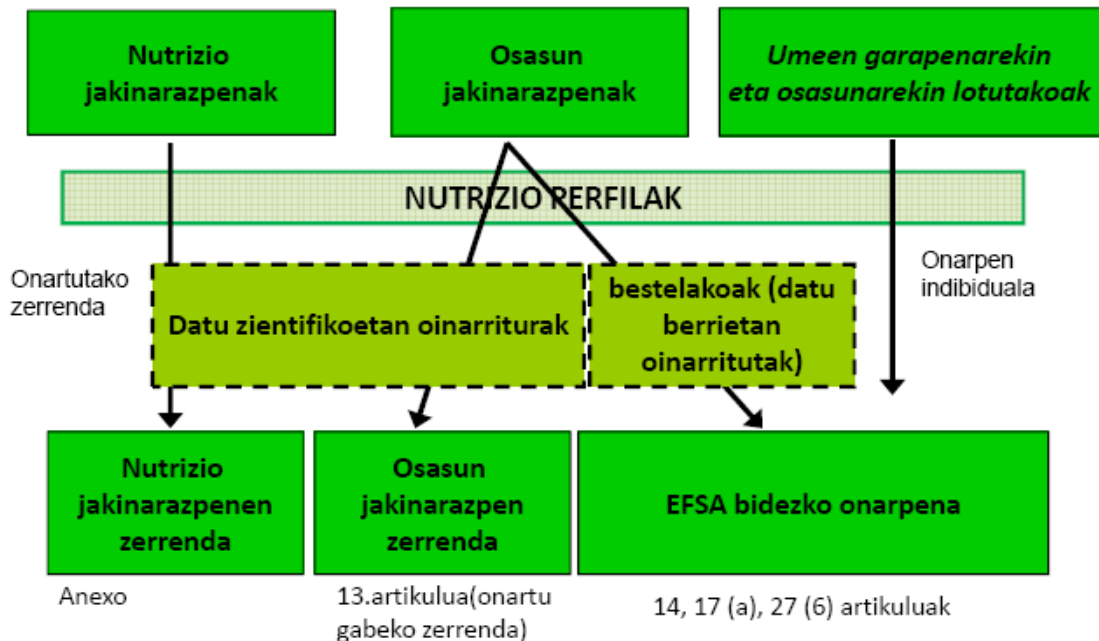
Nutrizio jakinarazpenak

Osasun jakinarazpenak

Umeen garapenarekin eta osasunarekin lotutakoak

NUTRIZIO PERFILAK

Onartutako zerrenda

Datu zientifikoetan oinarriturak

bestelakoak (datu berrietan oinarritutak)

Onarpen indibiduala

Nutrizio jakinarazpenen zerrenda

Osasun jakinarazpen zerrenda

EFSA bidezko onarpena

Anexo

13.artikulua(onartu gabeko zerrenda)

14, 17 (a), 27 (6) artikuluak